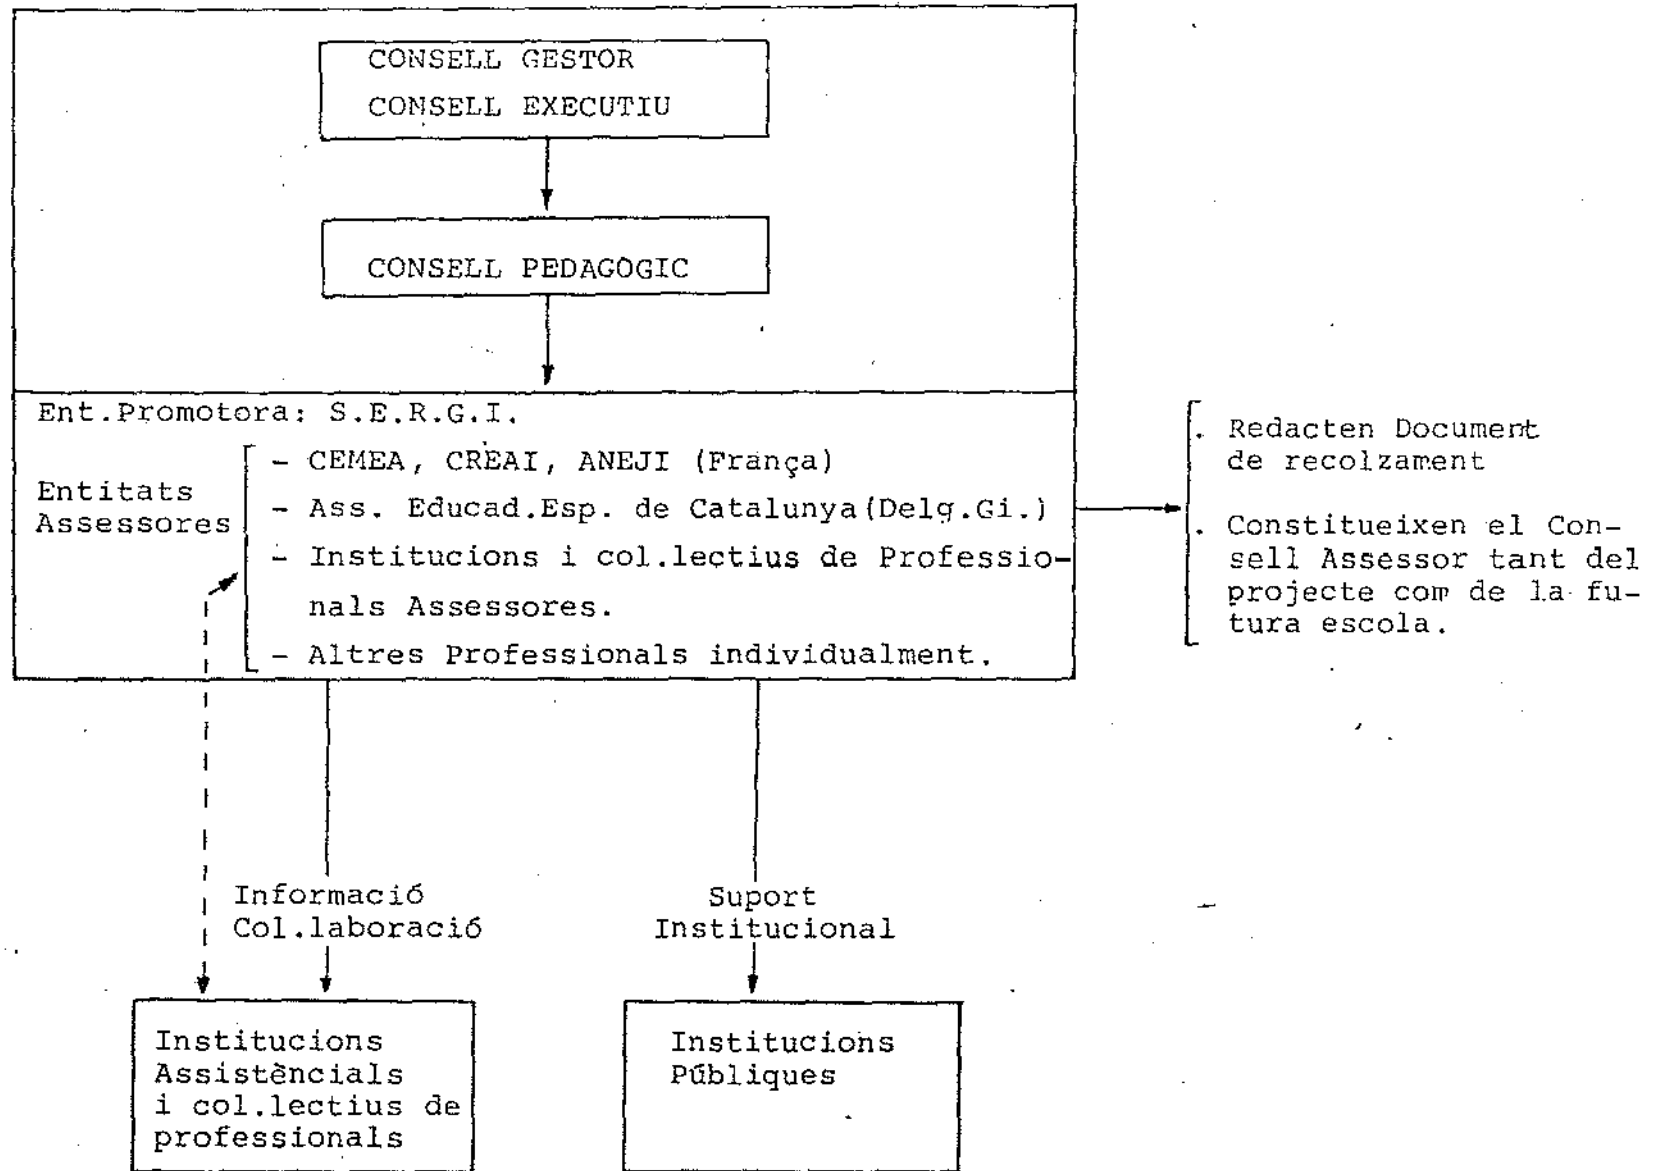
CONSELL GESTOR
CONSELL EXECUTIU

CONSELL PEDAGOGIC

Ent.Promotora: S.E.R.G.I.

Entitats Assessores

- CEMEA, CREAI, ANEJI (França)
- Ass. Educad.Esp. de Catalunya(Delg.Gi.)
- Institucions i col.lectius de Professionals Assessores.
- Altres Professionals individualment.

. Redacten Document de recolzament

. Constitueixen el Consell Assessor tant del projecte com de la futura escola.

Informació
Col.laboració

Suport
Institucional

Institucions Assistèncials i col.lectius de professionals

Institucions Públiques